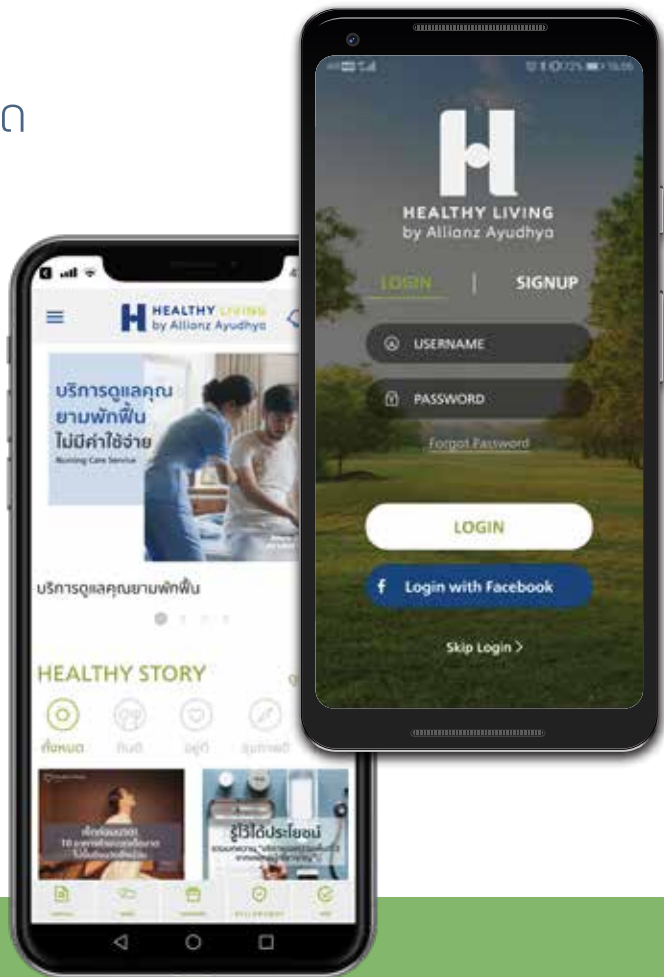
ด

HEALTHY LIVING
by Allianz Ayudhya

LOGIN | SIGNUP

USERNAME

PASSWORD

Forgot Password

LOGIN

Login with Facebook

Skip Login >

HEALTHY LIVING
by Allianz Ayudhya

บริการดูแลคุณยามพักฟื้น ไม่มีค่าใช้จ่าย
Nursing Care Service

บริการดูแลคุณยามพักฟื้น

HEALTHY STORY

ทั้งหมด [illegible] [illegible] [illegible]

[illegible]

รู้ไว้ได้ประโยชน์
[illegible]